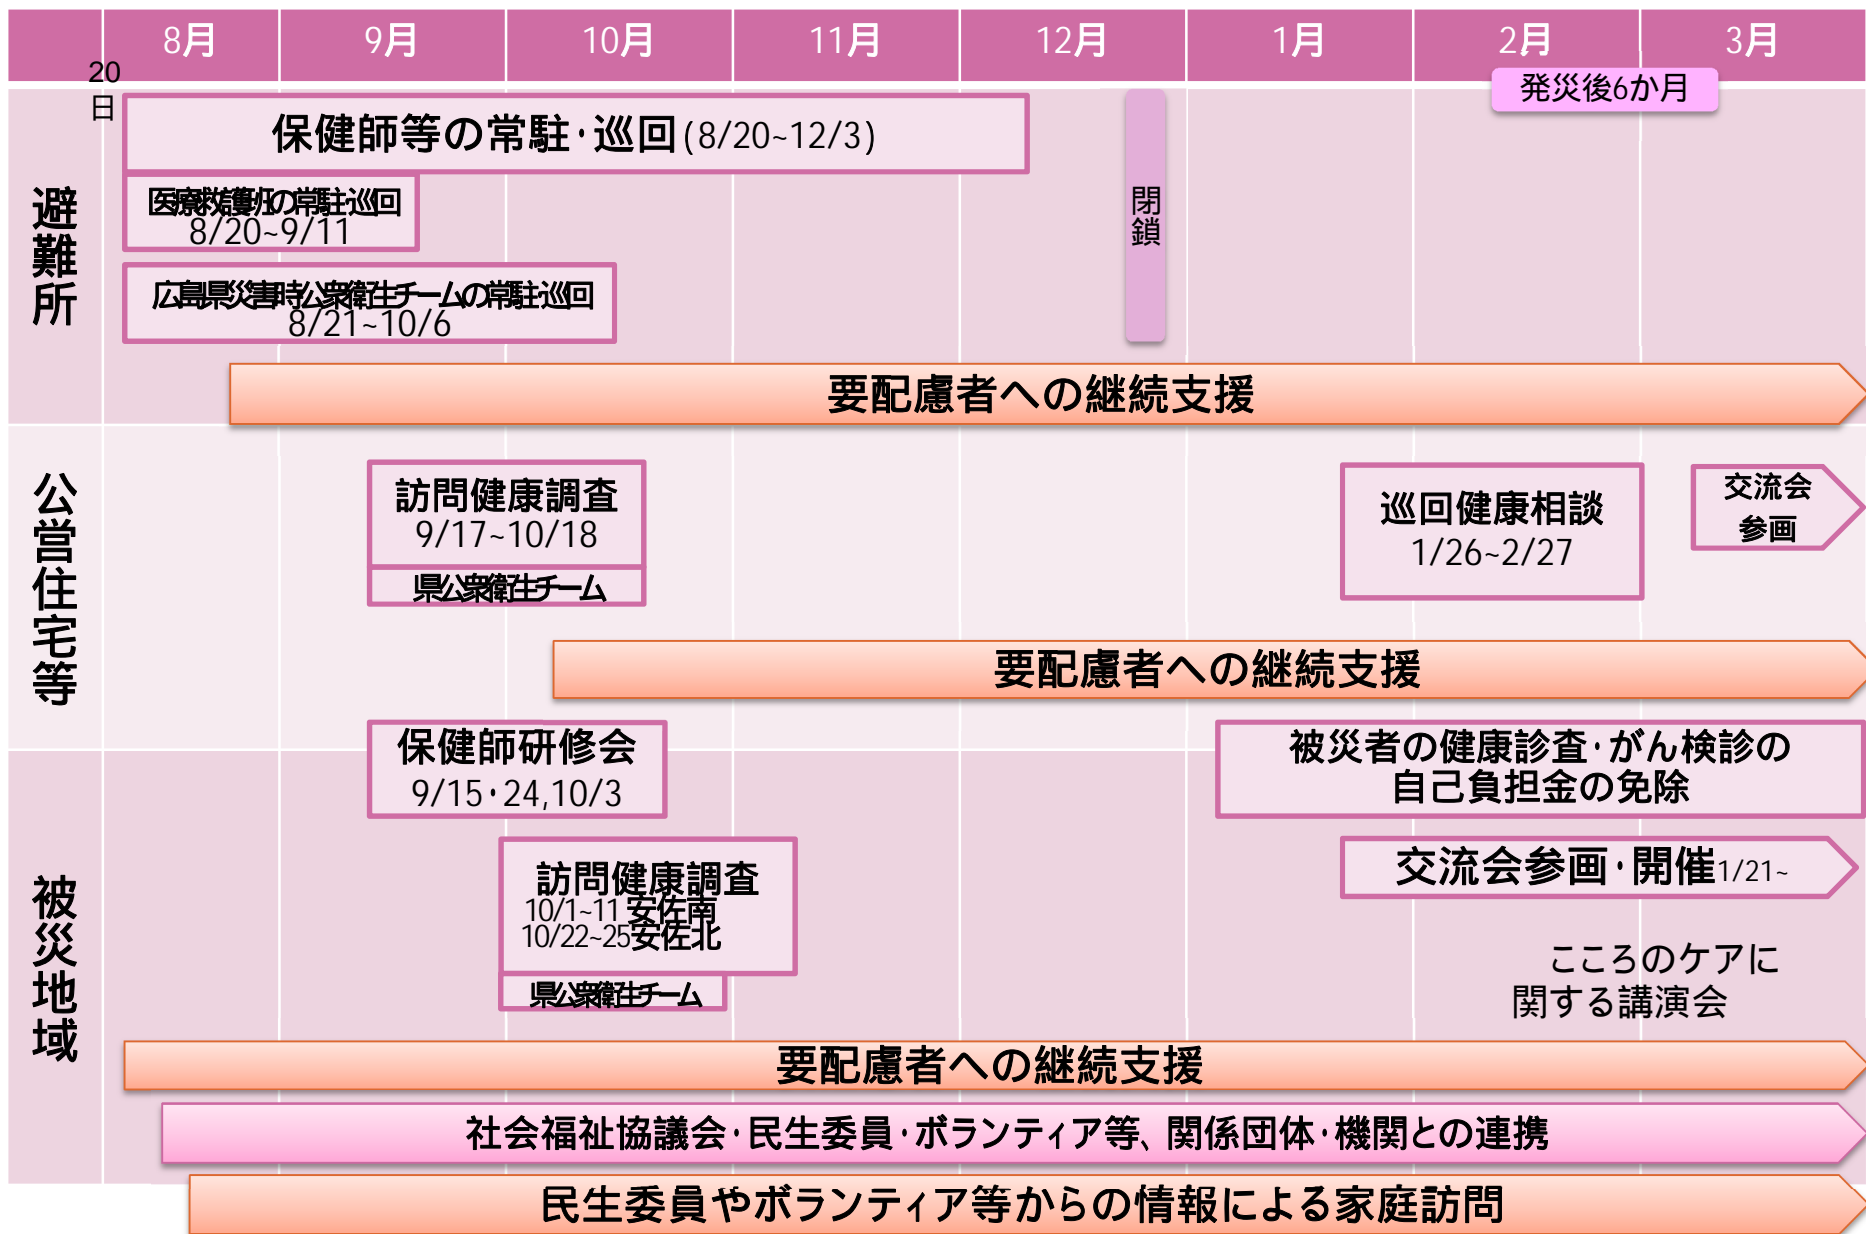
| | 8月 | 9月 | 10月 | 11月 | 12月 | 1月 | 2月 | 3月 |
|---|---|---|---|---|---|---|---|---|

20日

発災後6か月

避難所

保健師等の常駐・巡回 (8/20~12/3)

医療救護班の常駐巡回 8/20~9/11

広島県災害時公衆衛生チームの常駐巡回 8/21~10/6

閉鎖

要配慮者への継続支援

公営住宅等

訪問健康調査 9/17~10/18

県公衆衛生チーム

巡回健康相談 1/26~2/27

交流会参画

要配慮者への継続支援

被災地域

保健師研修会 9/15・24,10/3

被災者の健康診査・がん検診の自己負担金の免除

交流会参画・開催1/21~

訪問健康調査 10/1~11 安佐南 10/22~25安佐北

県公衆衛生チーム

こころのケアに関する講演会

要配慮者への継続支援

社会福祉協議会・民生委員・ボランティア等、関係団体・機関との連携

民生委員やボランティア等からの情報による家庭訪問